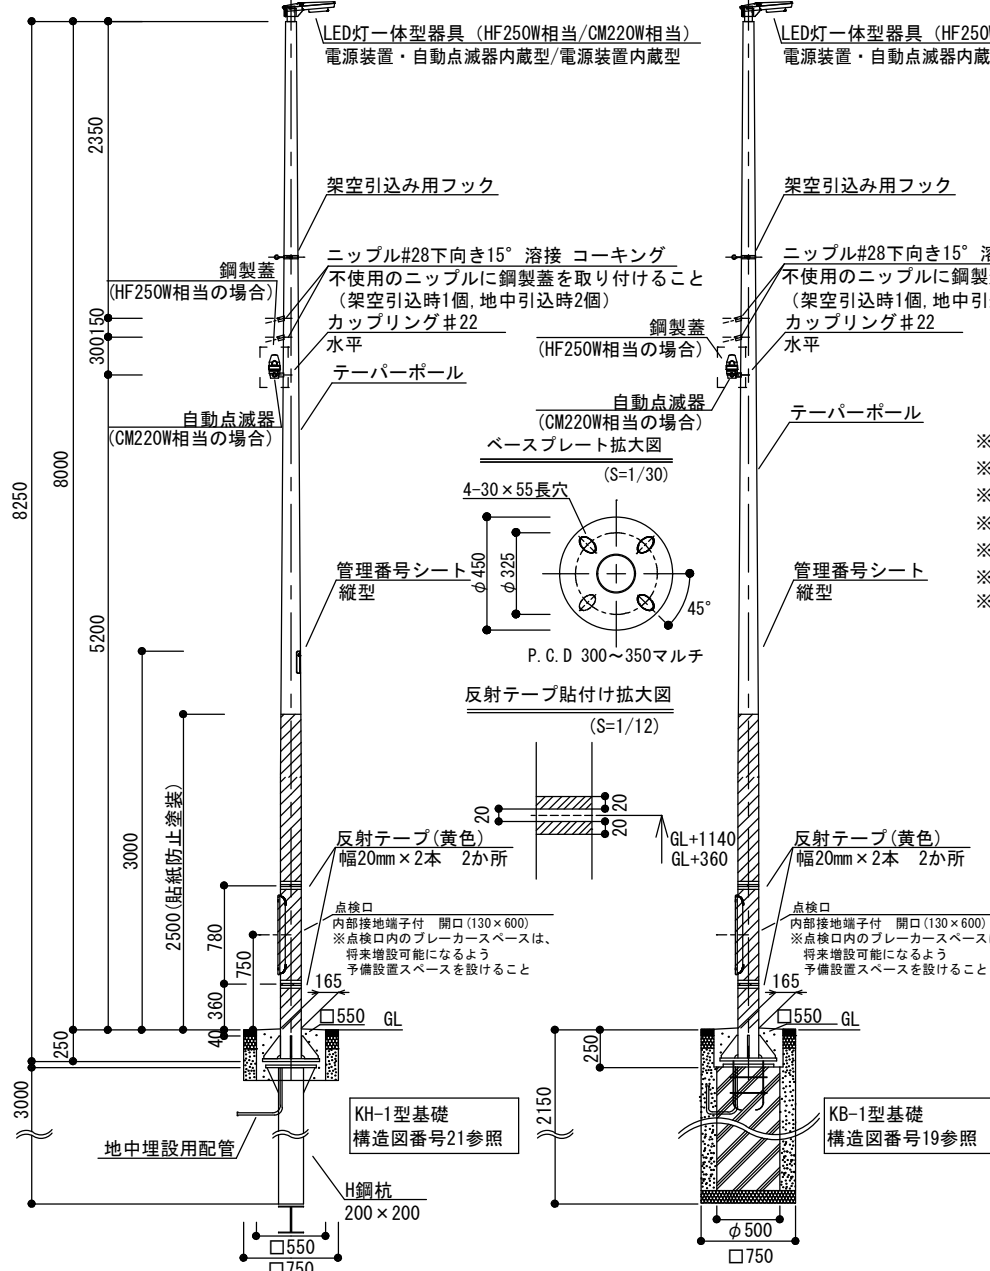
LED灯一体型器具（HF250W相当/CM220W相当）
電源装置・自動点滅器内蔵型/電源装置内蔵型

架空引込み用フック

ニップル#28下向き15°溶接 コーキング
不使用のニップルに鋼製蓋を取り付けること
（架空引込時1個，地中引込時2個）

鋼製蓋
(HF250W相当の場合)

カップリング＃22
水平

テーパーポール

自動点滅器
(CM220W相当の場合)

管理番号シート
縦型

反射テープ(黄色)
幅20mm×2本 2か所

点検口
内部接地端子付 開口(130×600)
※点検口内のブレーカースペースは、
将来増設可能になるよう
予備設置スペースを設けること

165
□550 GL

KH-1型基礎
構造図番号21参照

地中埋設用配管

H鋼杭
200×200

□550
□750

2350
300
150
8000
8250
5200
3000
2500(貼紙防止塗装)
780
750
360
40
250
3000

ベースプレート拡大図
(S=1/30)
4-30×55長穴
φ450
φ325
45°
P.C.D 300～350マルチ

反射テープ貼付け拡大図
(S=1/12)
20
20
20
20
GL+1140
GL+360

LED灯一体型器具（HF250
電源装置・自動点滅器内蔵

架空引込み用フック

ニップル#28下向き15°溶
不使用のニップルに鋼製
（架空引込時1個，地中引

鋼製蓋
(HF250W相当の場合)

カップリング＃22
水平

自動点滅器
(CM220W相当の場合)

テーパーポール

※
※
※
※
※
※
※

管理番号シート
縦型

反射テープ(黄色)
幅20mm×2本 2か所

点検口
内部接地端子付 開口(130×600)
※点検口内のブレーカースペース
将来増設可能になるよう
予備設置スペースを設けること

165
□550 GL

250
2150

KB-1型基礎
構造図番号19参照

φ500
□750